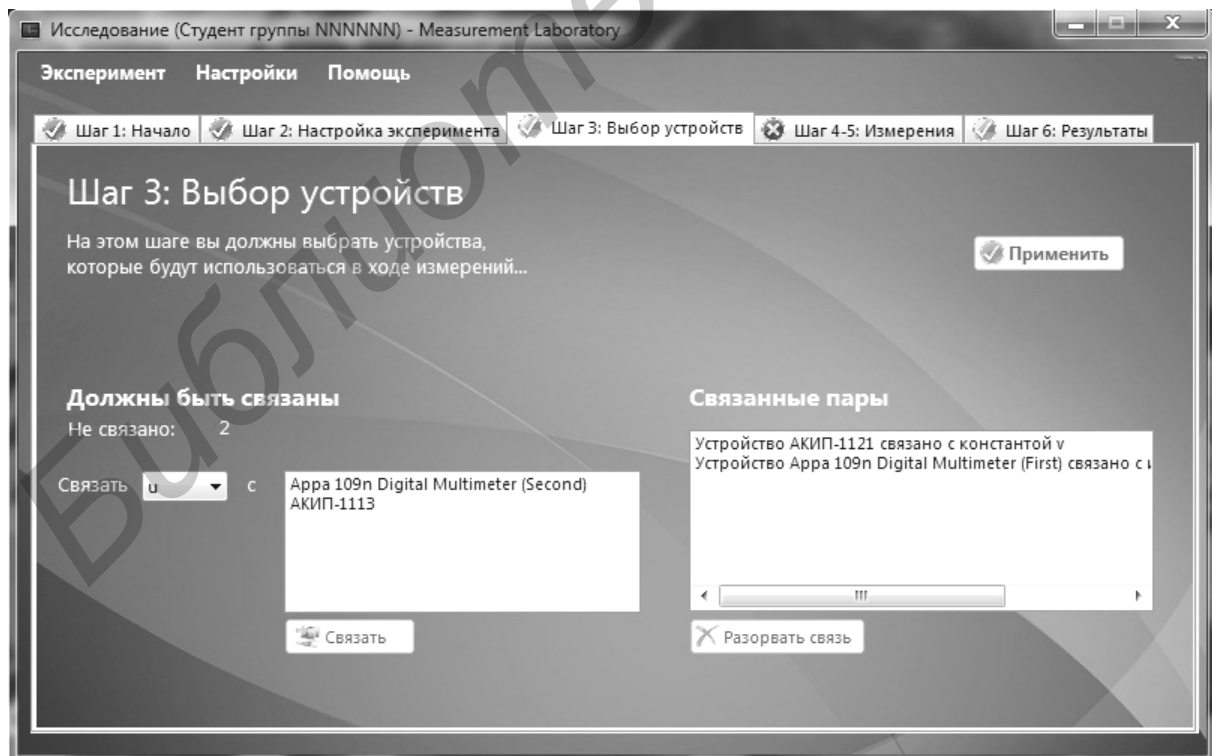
Исследование (Студент группы NNNNNN) - Measurement Laboratory

Эксперимент Настройки Помощь

Шаг 1: Начало | Шаг 2: Настройка эксперимента | Шаг 3: Выбор устройств | Шаг 4-5: Измерения | Шаг 6: Результаты

Шаг 3: Выбор устройств

На этом шаге вы должны выбрать устройства, которые будут использоваться в ходе измерений...

Применить

Должны быть связаны

Не связано: 2

Связать u с

Appa 109n Digital Multimeter (Second)
АКИП-1113

Связать

Связанные пары

Устройство АКИП-1121 связано с константой v
Устройство Appa 109n Digital Multimeter (First) связано с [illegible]

Разорвать связь

Библиотека